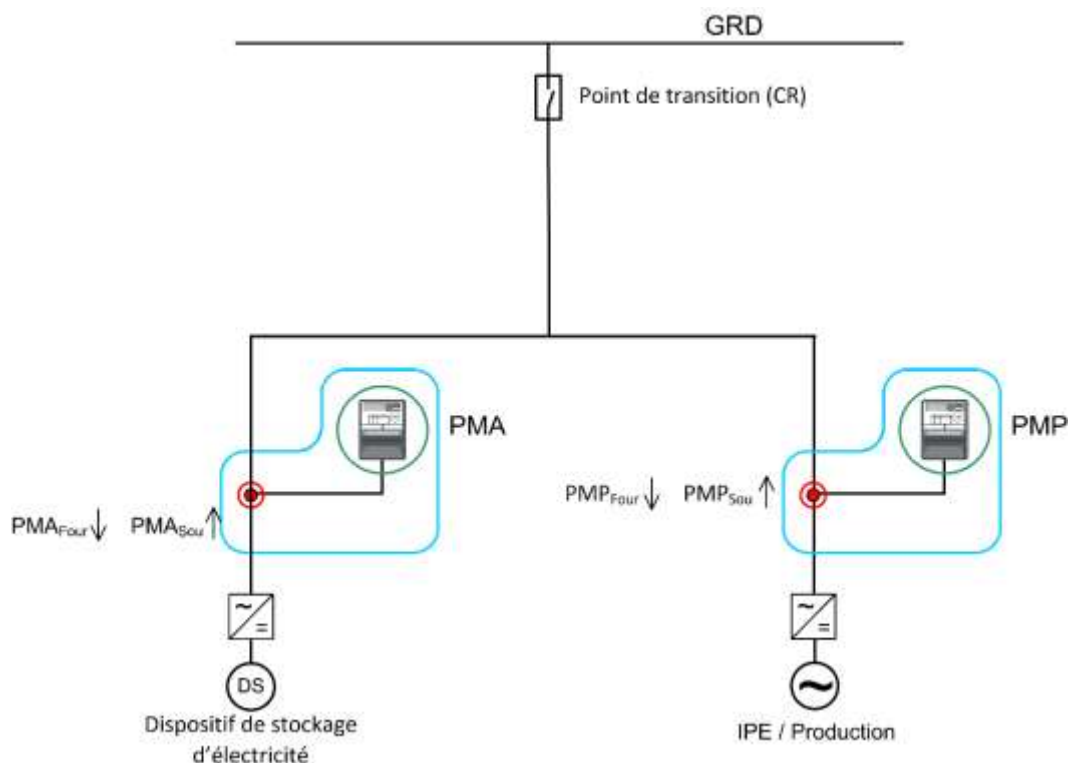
GRD

Point de transition (CR)

PMA

PMP

$PMA_{Four}\downarrow$ $PMA_{Sou}\uparrow$

$PMP_{Four}\downarrow$ $PMP_{Sou}\uparrow$

~
=

~
=

DS

Dispositif de stockage d'électricité

~

IPE / Production